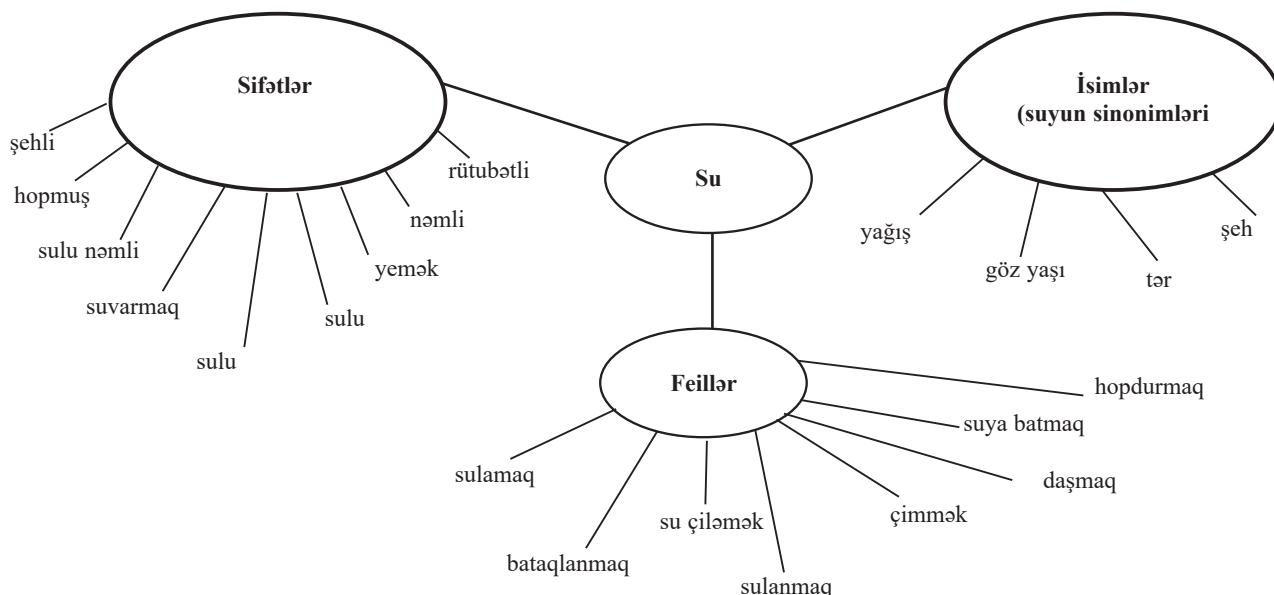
Sifətlər

şehli

hopmuş

sulu nəmli

suvarmaq

sulu

sulu

yemək

nəmli

rütubətli

Su

İsimlər (suyun sinonimləri

yağış

göz yaşı

tər

şeh

Feillər

hopdurmaq

suya batmaq

daşmaq

çimmək

sulanmaq

su çiləmək

bataqlanmaq

sulamaq